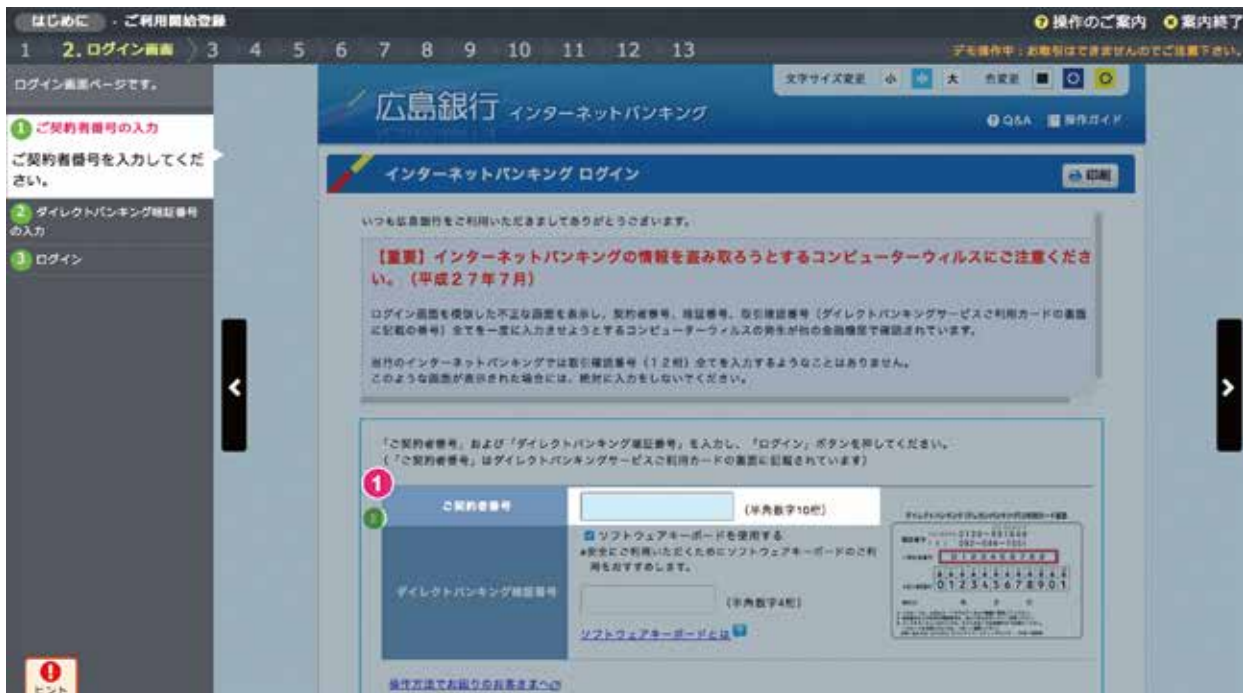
はじめに ・ご利用開始登録

操作のご案内 案内終了

1 2. ログイン画面 3 4 5 6 7 8 9 10 11 12 13

デモ操作中：お取引はできませんのでご注意下さい。

ログイン画面ページです。

1 ご契約者番号の入力

ご契約者番号を入力してください。

2 ダイレクトバンキング暗証番号の入力

3 ログイン

文字サイズ変更 小 中 大 色変更

広島銀行 インターネットバンキング

Q&A 操作ガイド

インターネットバンキング ログイン

印刷

いつも広島銀行をご利用いただきましてありがとうございます。

【重要】インターネットバンキングの情報を盗み取ろうとするコンピューターウィルスにご注意ください。（平成２７年７月）

ログイン画面を模倣した不正な画面を表示し、契約者番号、暗証番号、取引確認番号（ダイレクトバンキングサービスご利用カードの裏面に記載の番号）全てを一度に入力させようとするコンピューターウィルスの発生が他の金融機関で確認されています。

当行のインターネットバンキングでは取引確認番号（１２桁）全てを入力するようなことはありません。このような画面が表示された場合には、絶対に入力をしないでください。

「ご契約者番号」および「ダイレクトバンキング暗証番号」を入力し、「ログイン」ボタンを押してください。（「ご契約者番号」はダイレクトバンキングサービスご利用カードの裏面に記載されています）

1

2

ご契約者番号

（半角数字10桁）

ソフトウェアキーボードを使用する
※安全にご利用いただくためにソフトウェアキーボードのご利用をおすすめします。

ダイレクトバンキング暗証番号

（半角数字4桁）

ソフトウェアキーボードとは

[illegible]

0123456789

0123456789 01

操作方法でお困りのお客さまへ

ヒント